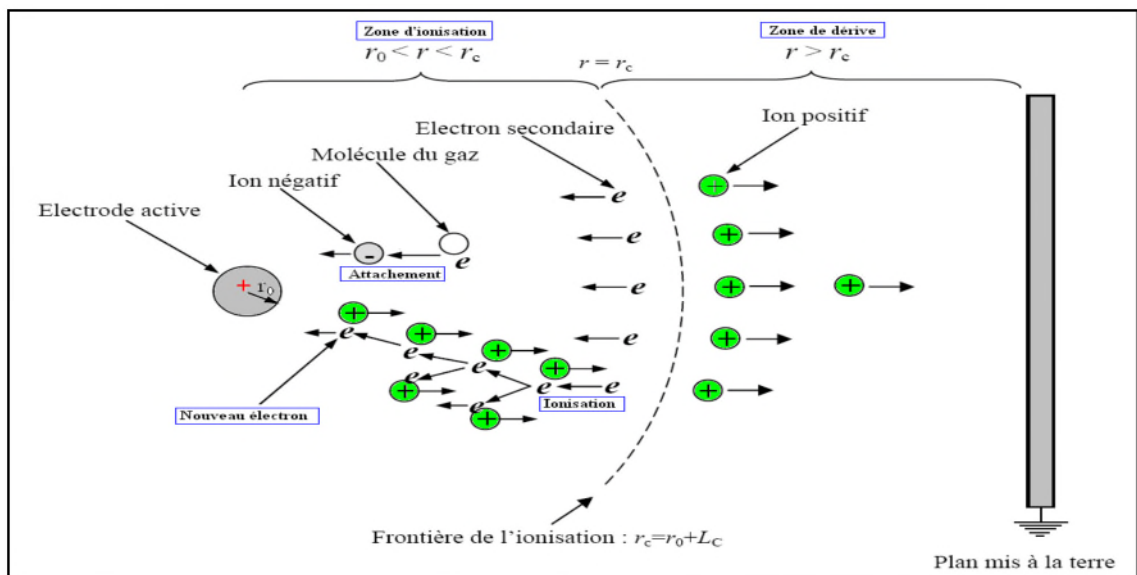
Zone d'ionisation
$r_0 < r < r_c$

$r = r_c$

Zone de dérive
$r > r_c$

Electron secondaire

Ion positif

Molécule du gaz

Ion négatif

Electrode active

Attachement

$r_0$

Nouveau électron

Ionisation

Frontière de l'ionisation : $r_c = r_0 + L_C$

Plan mis à la terre